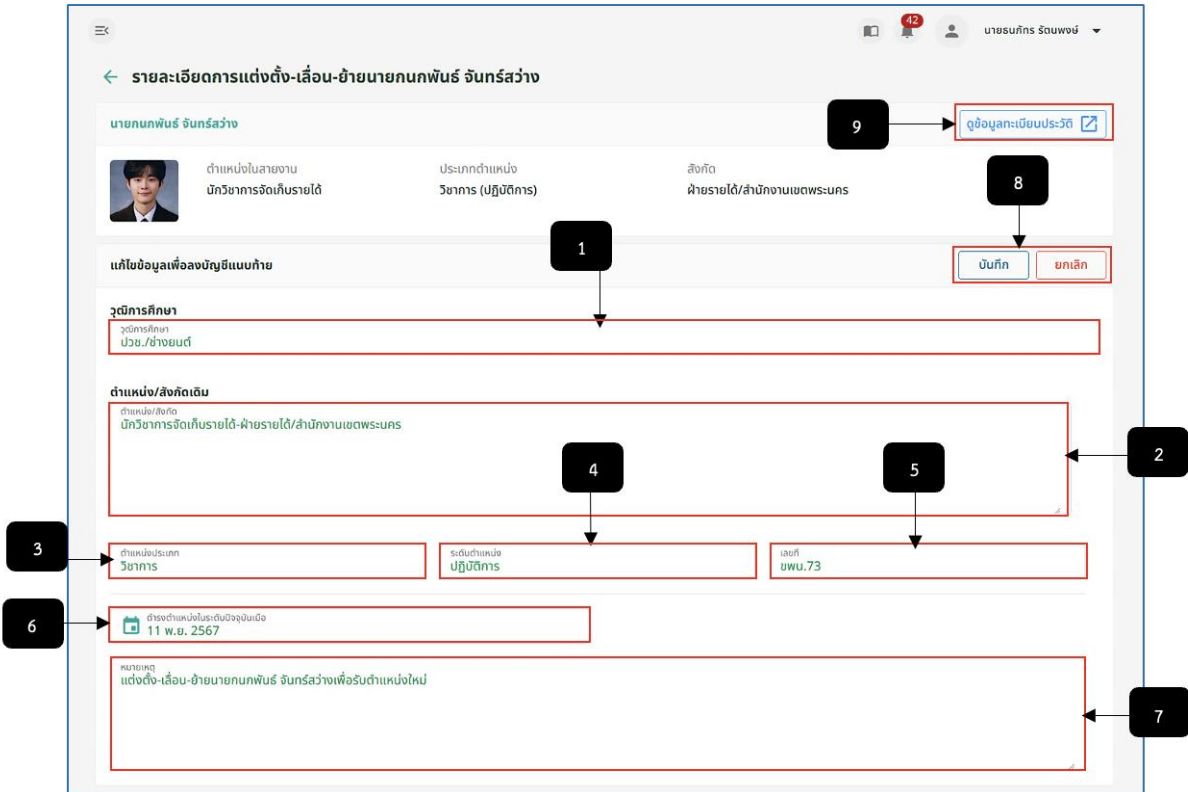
42

นายธนภัทร รัตนพงษ์

รายละเอียดการแต่งตั้ง-เลื่อน-ย้ายนายกนกพันธ์ จันทร์สว่าง

นายกนกพันธ์ จันทร์สว่าง

9

ดูข้อมูลทะเบียนประวัติ

ตำแหน่งในสายงาน
นักวิชาการจัดเก็บรายได้

ประเภทตำแหน่ง
วิชาการ (ปฏิบัติการ)

สังกัด
ฝ่ายรายได้/สำนักงานเขตพระนคร

8

1

แก้ไขข้อมูลเพื่อลงบัญชีแนบท้าย

บันทึก

ยกเลิก

วุฒิการศึกษา

วุฒิการศึกษา
ปวช./ช่างยนต์

ตำแหน่ง/สังกัดเดิม

ตำแหน่ง/สังกัด
นักวิชาการจัดเก็บรายได้-ฝ่ายรายได้/สำนักงานเขตพระนคร

2

4

5

3

ตำแหน่งประเภท
วิชาการ

ระดับตำแหน่ง
ปฏิบัติการ

เลขที่
ขพน.73

6

ดำรงตำแหน่งในระดับปัจจุบันเมื่อ
11 พ.ย. 2567

หมายเหตุ
แต่งตั้ง-เลื่อน-ย้ายนายกนกพันธ์ จันทร์สว่างเพื่อรับตำแหน่งใหม่

7